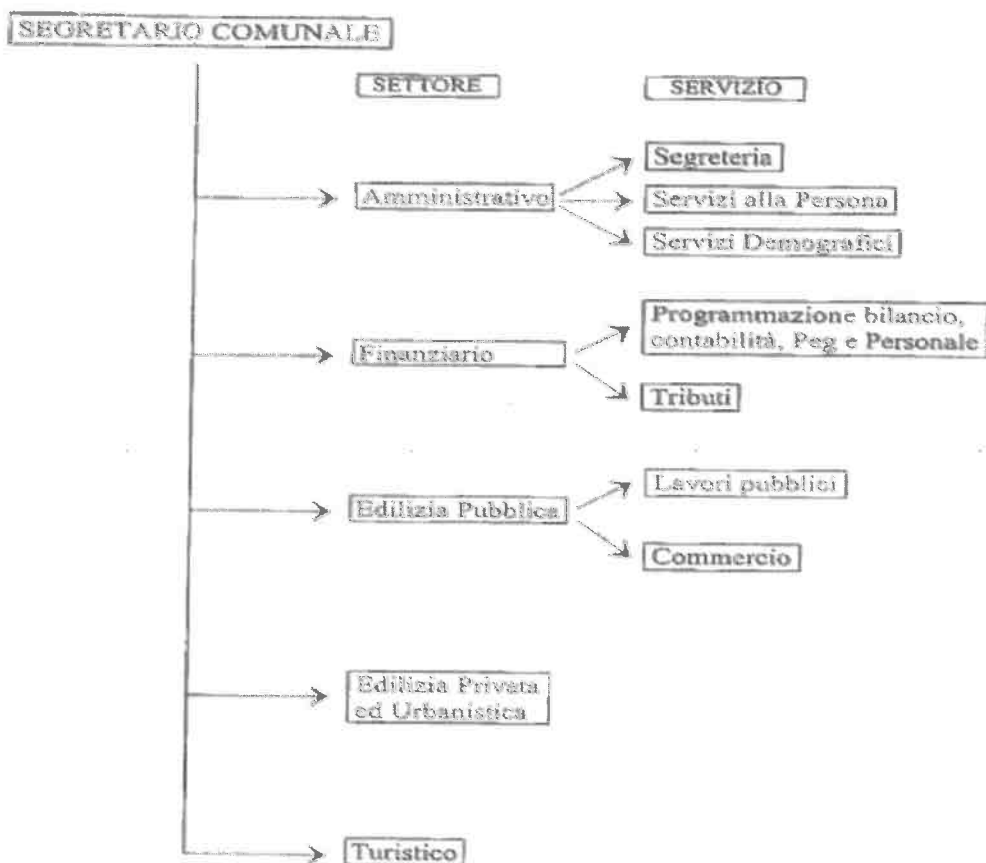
SEGRETARIO COMUNALE

SETTORE

SERVIZIO

Amministrativo

Segreteria

Servizi alla Persona

Servizi Demografici

Finanziario

Programmazione bilancio, contabilità, Peg e Personale

Tributi

Edilizia Pubblica

Lavori pubblici

Commercio

Edilizia Privata ed Urbanistica

Turistico